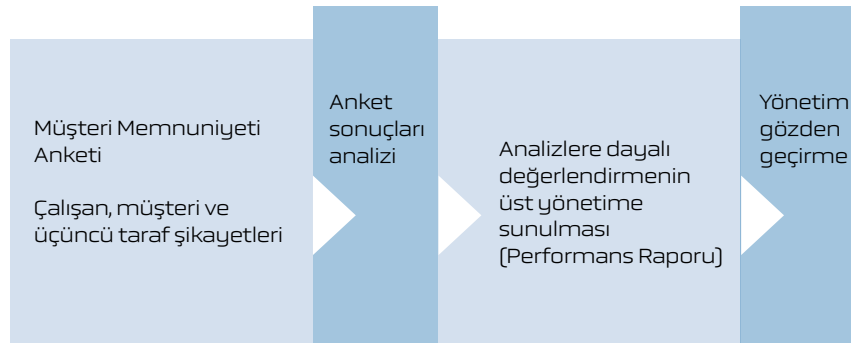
Müşteri Memnuniyeti Anketi

Çalışan, müşteri ve üçüncü taraf şikayetleri

Anket sonuçları analizi

Analizlere dayalı değerlendirmenin üst yönetime sunulması (Performans Raporu)

Yönetim gözden geçirme